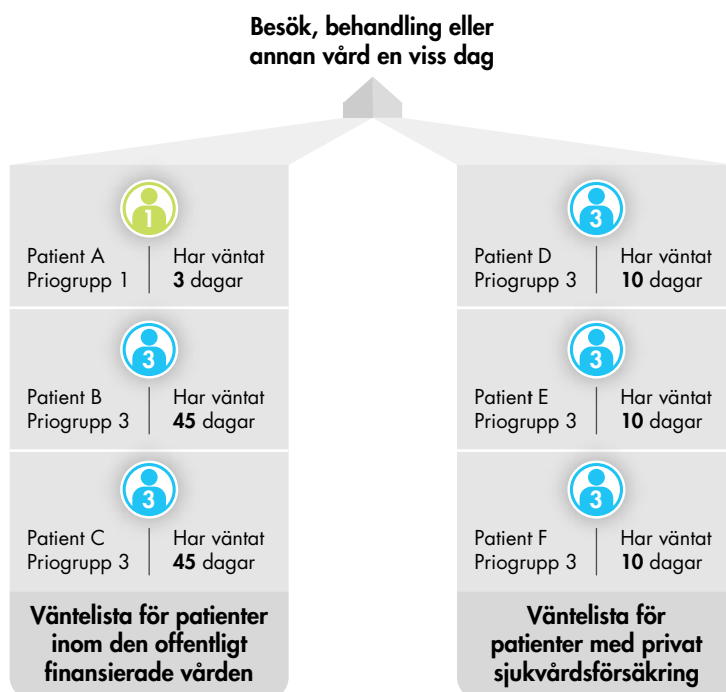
Besök, behandling eller annan vård en viss dag

1
Patient A
Priogrupp 1
Har väntat
**3** dagar

3
Patient B
Priogrupp 3
Har väntat
**45** dagar

3
Patient C
Priogrupp 3
Har väntat
**45** dagar

Väntelista för patienter inom den offentligt finansierade vården

3
Patient D
Priogrupp 3
Har väntat
**10** dagar

3
Patient E
Priogrupp 3
Har väntat
**10** dagar

3
Patient F
Priogrupp 3
Har väntat
**10** dagar

Väntelista för patienter med privat sjukvårdsförsäkring